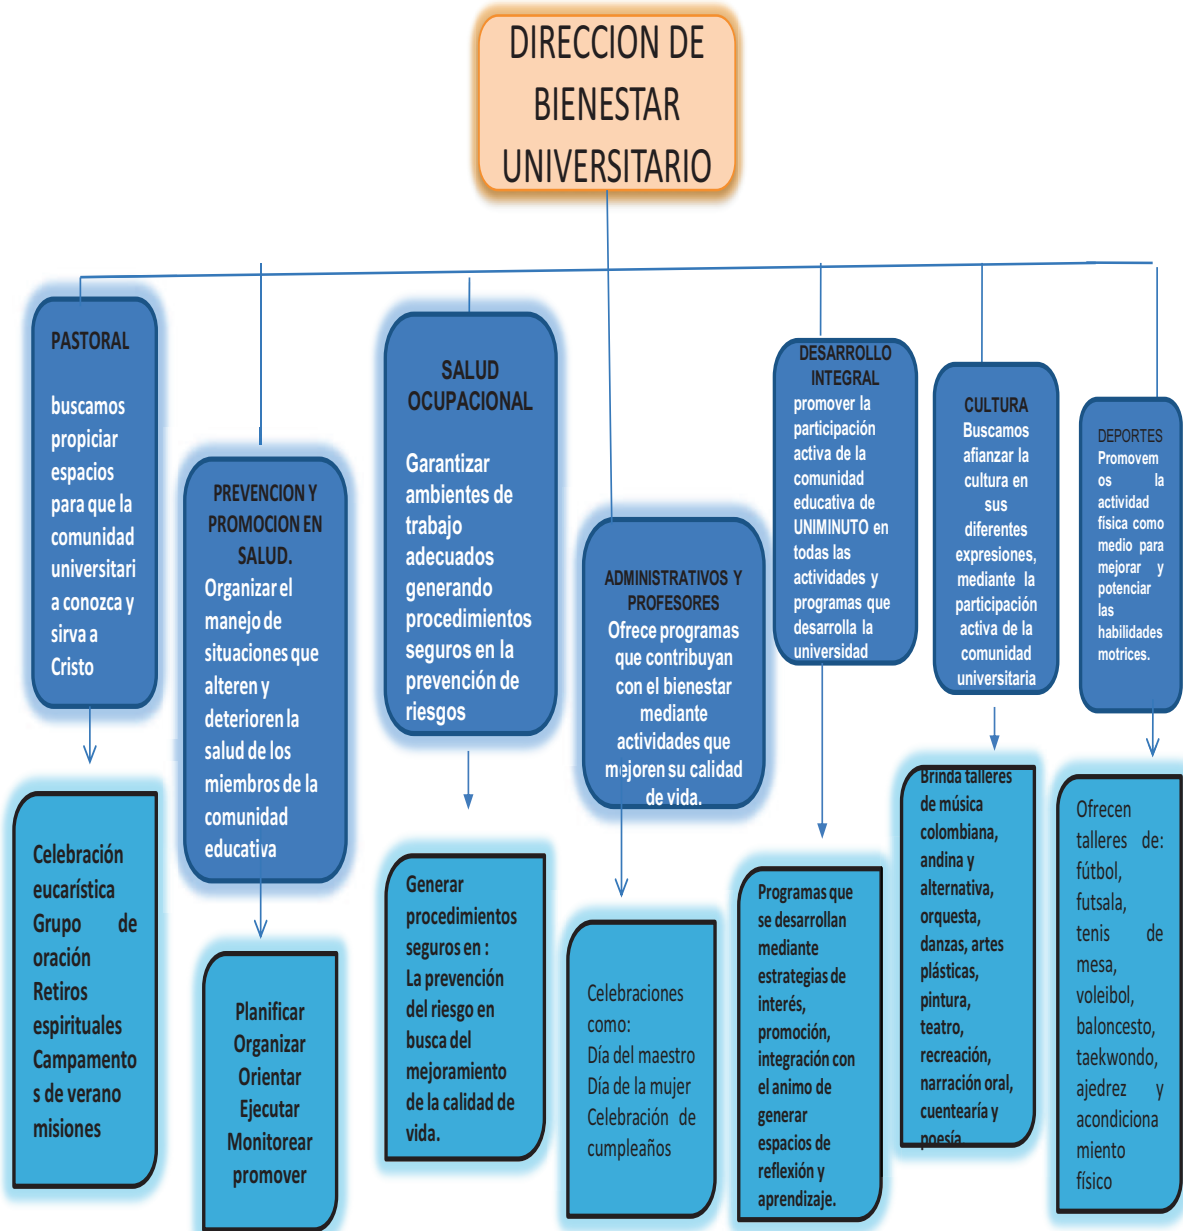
DIRECCION DE BIENESTAR UNIVERSITARIO

PASTORAL

buscamos propiciar espacios para que la comunidad universitaria conozca y sirva a Cristo

PREVENCION Y PROMOCION EN SALUD.
Organizar el manejo de situaciones que alteren y deterioren la salud de los miembros de la comunidad educativa

SALUD OCUPACIONAL

Garantizar ambientes de trabajo adecuados generando procedimientos seguros en la prevención de riesgos

ADMINISTRATIVOS Y PROFESORES
Ofrece programas que contribuyan con el bienestar mediante actividades que mejoren su calidad de vida.

DESARROLLO INTEGRAL
promover la participación activa de la comunidad educativa de UNIMINUTO en todas las actividades y programas que desarrolla la universidad

CULTURA
Buscamos afianzar la cultura en sus diferentes expresiones, mediante la participación activa de la comunidad universitaria

DEPORTES
Promovemos la actividad física como medio para mejorar y potenciar las habilidades motrices.

Celebración eucarística
Grupo de oración
Retiros espirituales
Campamentos de verano
misiones

Planificar
Organizar
Orientar
Ejecutar
Monitorear
promover

Generar procedimientos seguros en :
La prevención del riesgo en busca del mejoramiento de la calidad de vida.

Celebraciones como:
Día del maestro
Día de la mujer
Celebración de cumpleaños

Programas que se desarrollan mediante estrategias de interés, promoción, integración con el animo de generar espacios de reflexión y aprendizaje.

Brinda talleres de música colombiana, andina y alternativa, orquesta, danzas, artes plásticas, pintura, teatro, recreación, narración oral, cuentearía y poesía

Ofrecen talleres de: fútbol, futsala, tenis de mesa, voleibol, baloncesto, taekwondo, ajedrez y acondicionamiento físico